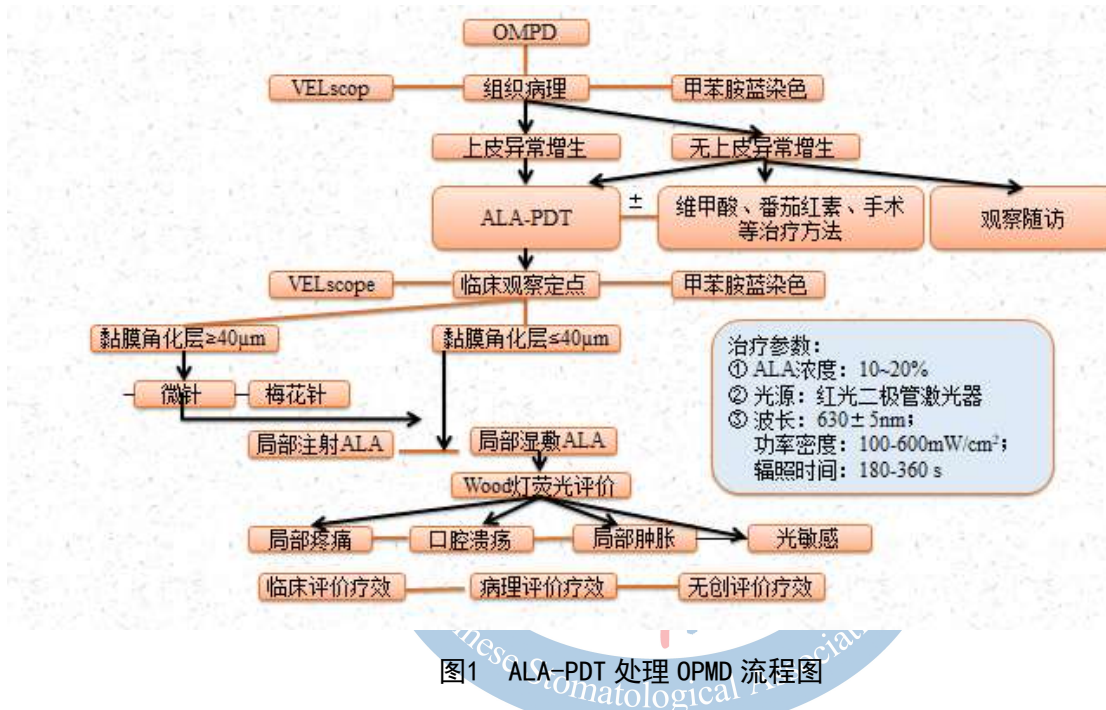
OMPD

VELscop

组织病理

甲苯胺蓝染色

上皮异常增生

无上皮异常增生

ALA-PDT

±

维甲酸、番茄红素、手术等治疗方法

观察随访

VELscope

临床观察定点

甲苯胺蓝染色

黏膜角化层≥40μm

黏膜角化层≤40μm

治疗参数：
① ALA浓度：10~20%
② 光源：红光二极管激光器
③ 波长：630±5nm；
功率密度：100-600mW/cm²；
辐照时间：180-360 s

微针

梅花针

局部注射ALA

局部湿敷ALA

Wood灯荧光评价

局部疼痛

口腔溃疡

局部肿胀

光敏感

临床评价疗效

病理评价疗效

无创评价疗效

图1 ALA-PDT 处理 OMPD 流程图

nese Stomatological Associat